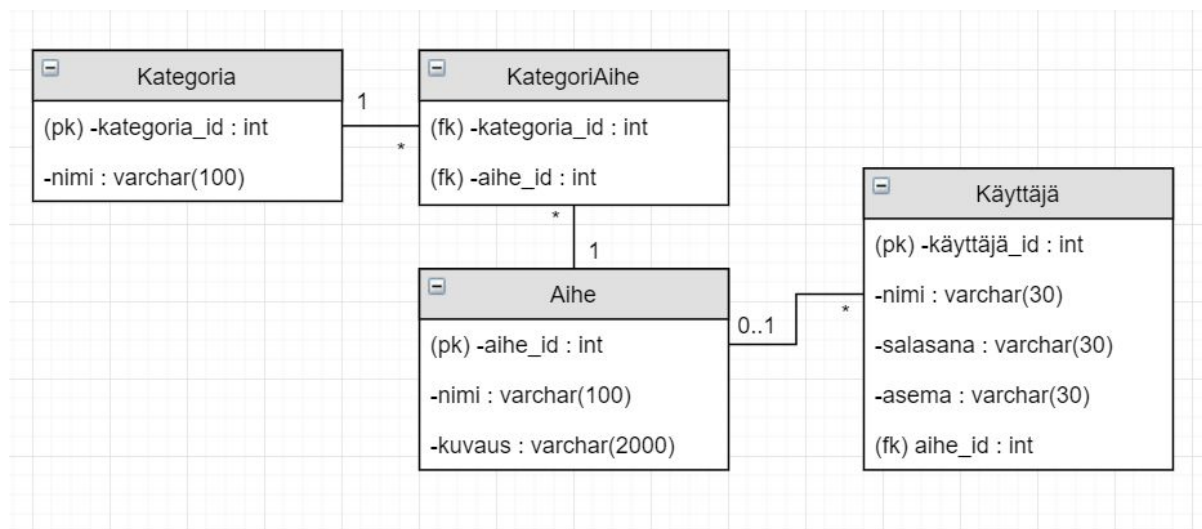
Kategoria

(pk) -kategoria_id : int

-nimi : varchar(100)

1

*

KategoriAihe

(fk) -kategoria_id : int

(fk) -aihe_id : int

*

1

Aihe

(pk) -aihe_id : int

-nimi : varchar(100)

-kuvaus : varchar(2000)

0..1

*

Käyttäjä

(pk) -käyttäjä_id : int

-nimi : varchar(30)

-salasana : varchar(30)

-asema : varchar(30)

(fk) aihe_id : int